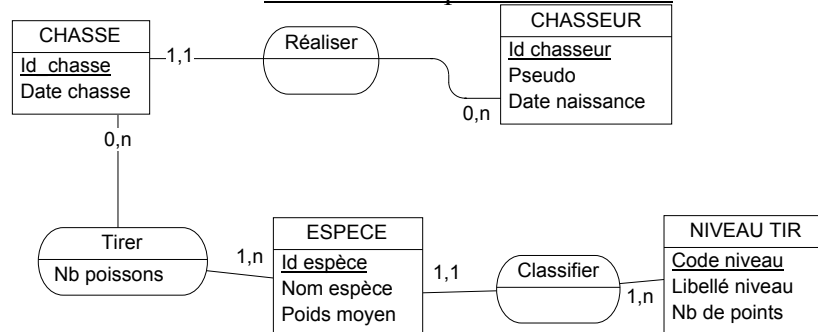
CHASSE
Id chasse
Date chasse

1,1

Réaliser

CHASSEUR
Id chasseur
Pseudo
Date naissance

0,n

0,n

Tirer
Nb poissons

1,n

ESPECE
Id espèce
Nom espèce
Poids moyen

1,1

Classifier

1,n

NIVEAU TIR
Code niveau
Libellé niveau
Nb de points